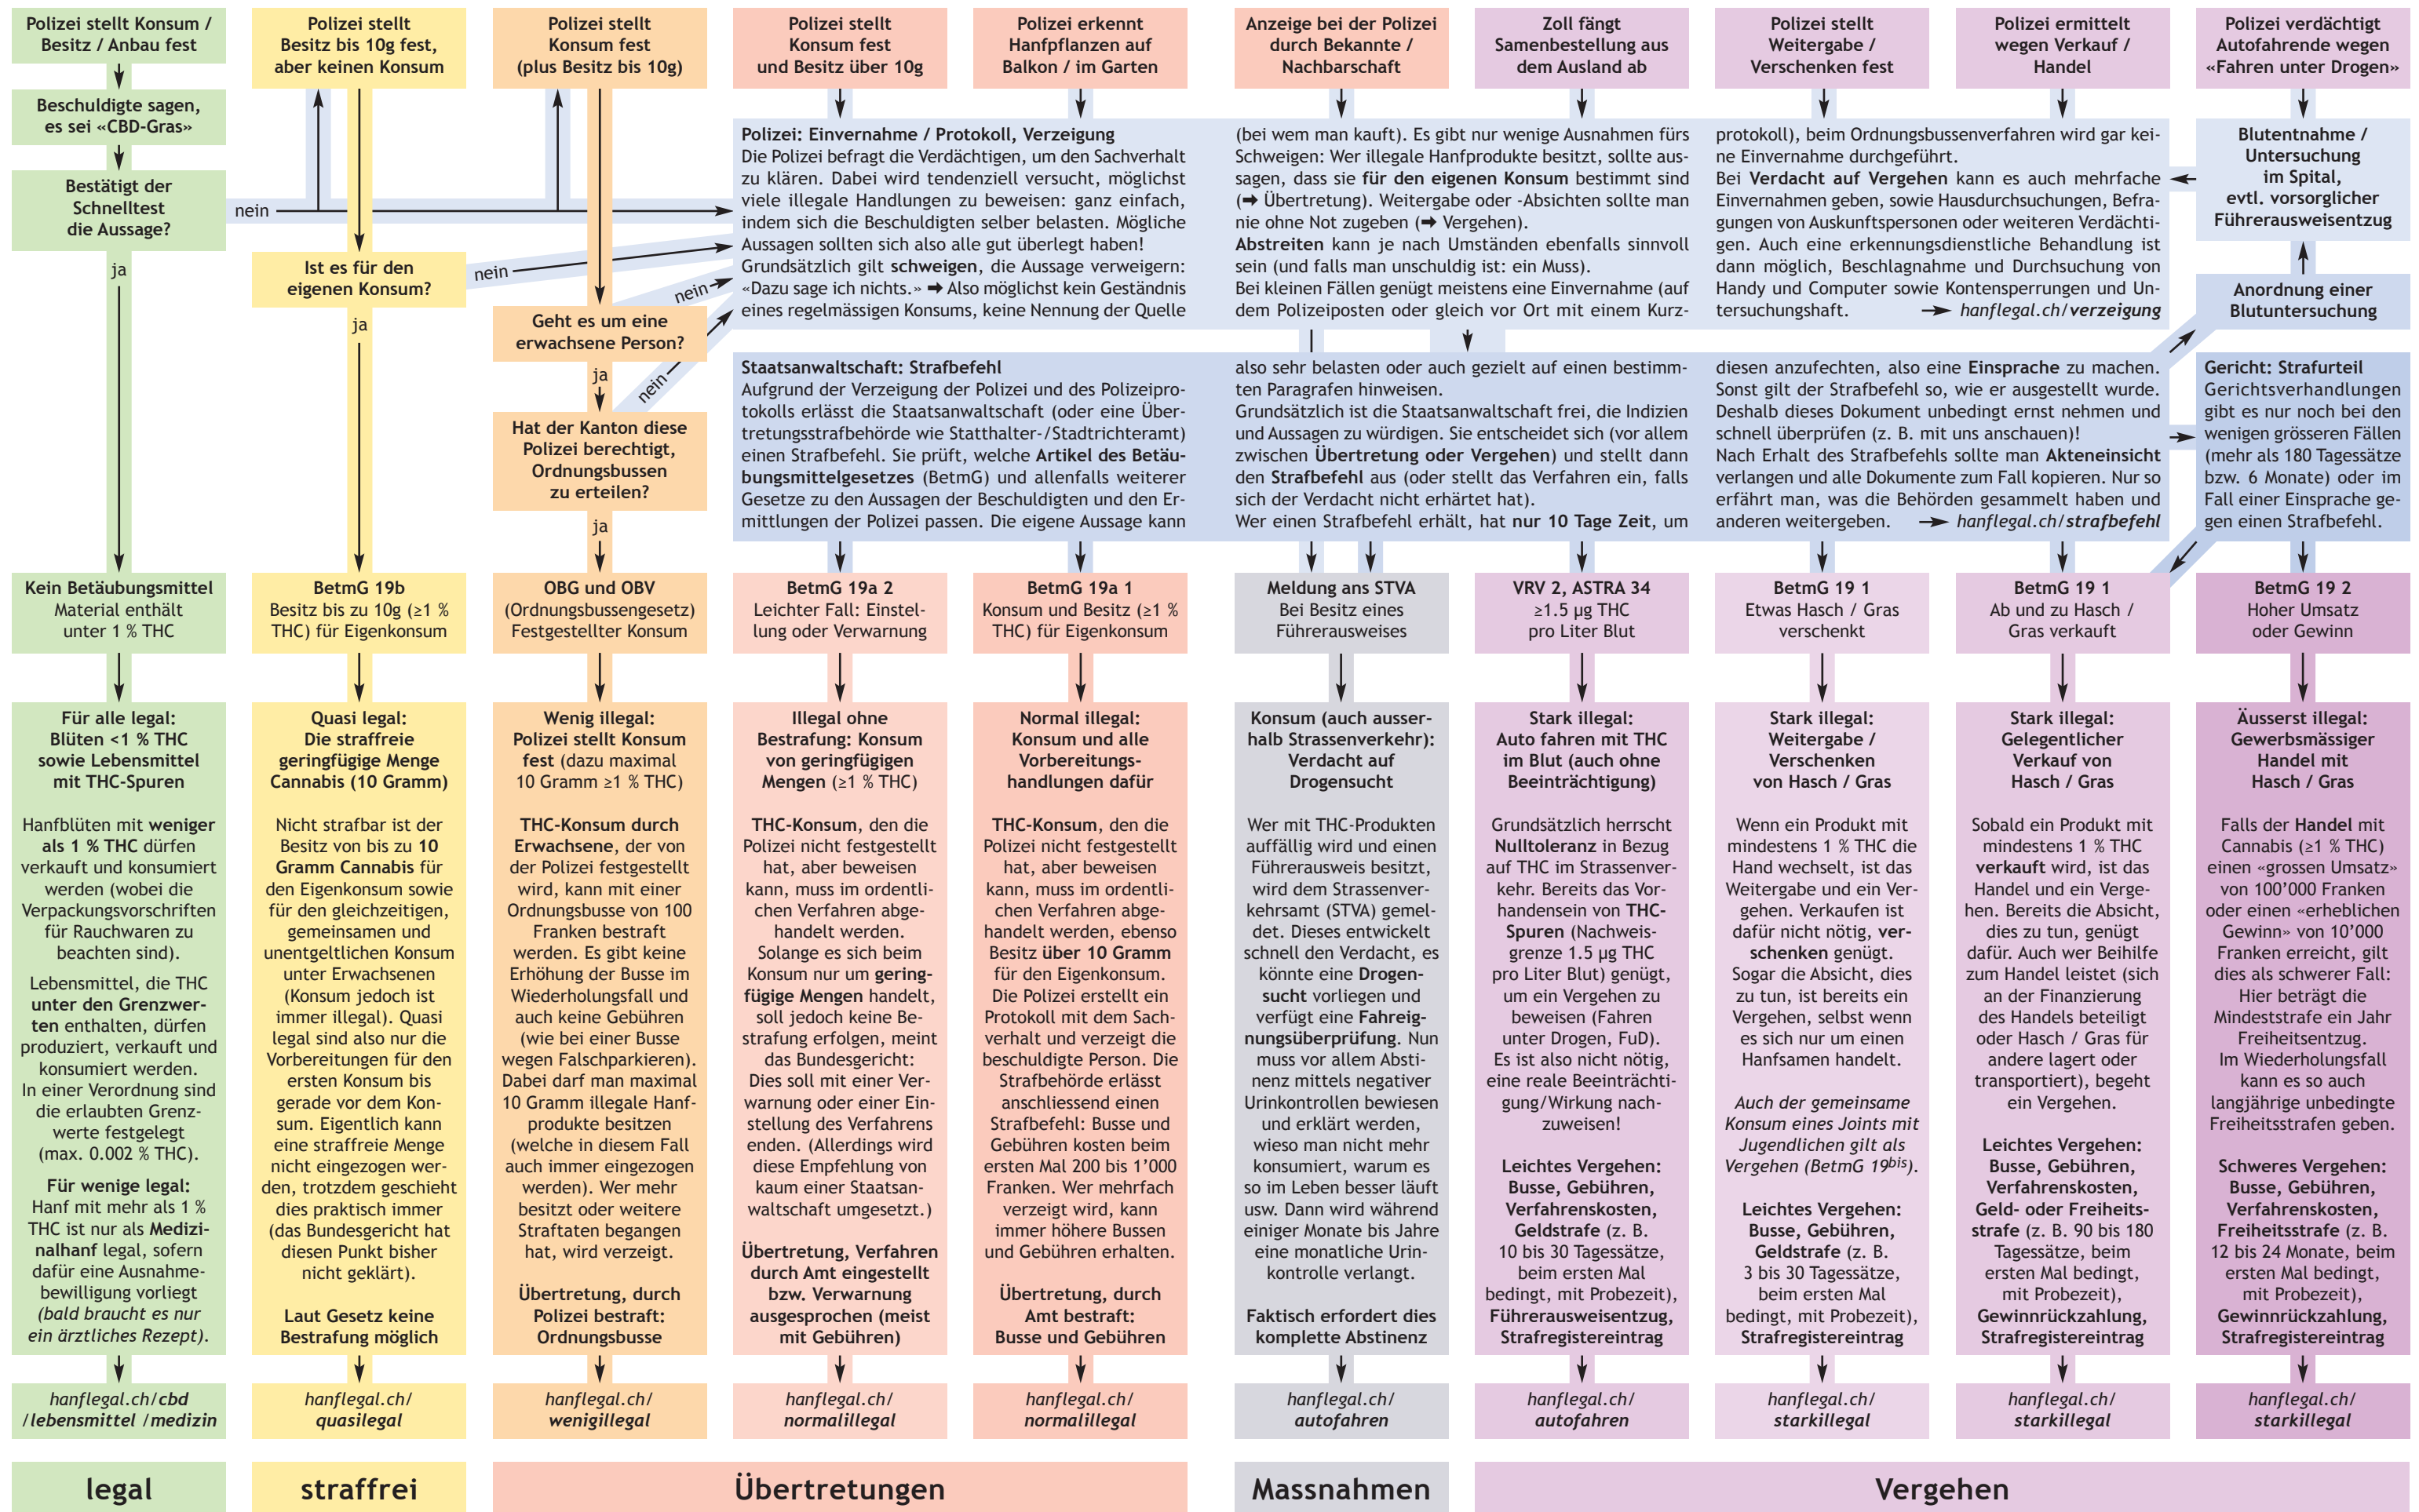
Polizei stellt Konsum / Besitz / Anbau fest

Beschuldigte sagen, es sei «CBD-Gras»

Bestätigt der Schnelltest die Aussage?

nein

ja

Polizei stellt Besitz bis 10g fest, aber keinen Konsum

Ist es für den eigenen Konsum?

nein

ja

Polizei stellt Konsum fest (plus Besitz bis 10g)

Geht es um eine erwachsene Person?

nein

ja

Hat der Kanton diese Polizei berechtigt, Ordnungsbussen zu erteilen?

nein

ja

Polizei stellt Konsum fest und Besitz über 10g

Polizei erkennt Hanfpflanzen auf Balkon / im Garten

Anzeige bei der Polizei durch Bekannte / Nachbarschaft

Zoll fängt Samenbestellung aus dem Ausland ab

Polizei stellt Weitergabe / Verschenken fest

Polizei ermittelt wegen Verkauf / Handel

Polizei verdächtigt Autofahrende wegen «Fahren unter Drogen»

Polizei: Einvernahme / Protokoll, Verzeigung
Die Polizei befragt die Verdächtigen, um den Sachverhalt zu klären. Dabei wird tendenziell versucht, möglichst viele illegale Handlungen zu beweisen: ganz einfach, indem sich die Beschuldigten selber belasten. Mögliche Aussagen sollten sich also alle gut überlegt haben! Grundsätzlich gilt schweigen, die Aussage verweigern: «Dazu sage ich nichts.» ➡ Also möglichst kein Geständnis eines regelmässigen Konsums, keine Nennung der Quelle (bei wem man kauft). Es gibt nur wenige Ausnahmen fürs Schweigen: Wer illegale Hanfprodukte besitzt, sollte aussagen, dass sie für den eigenen Konsum bestimmt sind (➡ Übertretung). Weitergabe oder -Absichten sollte man nie ohne Not zugeben (➡ Vergehen).
Abstreiten kann je nach Umständen ebenfalls sinnvoll sein (und falls man unschuldig ist: ein Muss).
Bei kleinen Fällen genügt meistens eine Einvernahme (auf dem Polizeiposten oder gleich vor Ort mit einem Kurzprotokoll), beim Ordnungsbussenverfahren wird gar keine Einvernahme durchgeführt.
Bei Verdacht auf Vergehen kann es auch mehrfache Einvernahmen geben, sowie Hausdurchsuchungen, Befragungen von Auskunftspersonen oder weiteren Verdächtigen. Auch eine erkennungsdienstliche Behandlung ist dann möglich, Beschlagnahme und Durchsuchung von Handy und Computer sowie Kontensperrungen und Untersuchungshaft. ➞ hanflegal.ch/verzeigung

Blutentnahme / Untersuchung im Spital, evtl. vorsorglicher Führerausweisentzug

Anordnung einer Blutuntersuchung

Staatsanwaltschaft: Strafbefehl
Aufgrund der Verzeigung der Polizei und des Polizeiprotokolls erlässt die Staatsanwaltschaft (oder eine Übertretungsstrafbehörde wie Statthalter-/Stadtrichteramt) einen Strafbefehl. Sie prüft, welche Artikel des Betäubungsmittelgesetzes (BetmG) und allenfalls weiterer Gesetze zu den Aussagen der Beschuldigten und den Ermittlungen der Polizei passen. Die eigene Aussage kann also sehr belasten oder auch gezielt auf einen bestimmten Paragrafen hinweisen.
Grundsätzlich ist die Staatsanwaltschaft frei, die Indizien und Aussagen zu würdigen. Sie entscheidet sich (vor allem zwischen Übertretung oder Vergehen) und stellt dann den Strafbefehl aus (oder stellt das Verfahren ein, falls sich der Verdacht nicht erhärtet hat).
Wer einen Strafbefehl erhält, hat nur 10 Tage Zeit, um diesen anzufechten, also eine Einsprache zu machen. Sonst gilt der Strafbefehl so, wie er ausgestellt wurde. Deshalb dieses Dokument unbedingt ernst nehmen und schnell überprüfen (z. B. mit uns anschauen)!
Nach Erhalt des Strafbefehls sollte man Akteneinsicht verlangen und alle Dokumente zum Fall kopieren. Nur so erfährt man, was die Behörden gesammelt haben und anderen weitergeben. ➞ hanflegal.ch/strafbefehl

Gericht: Strafurteil
Gerichtsverhandlungen gibt es nur noch bei den wenigen grösseren Fällen (mehr als 180 Tagessätze bzw. 6 Monate) oder im Fall einer Einsprache gegen einen Strafbefehl.

Kein Betäubungsmittel
Material enthält unter 1 % THC

BetmG 19b
Besitz bis zu 10g (≥1 % THC) für Eigenkonsum

OBG und OBV
(Ordnungsbussengesetz)
Festgestellter Konsum

BetmG 19a 2
Leichter Fall: Einstellung oder Verwarnung

BetmG 19a 1
Konsum und Besitz (≥1 % THC) für Eigenkonsum

Meldung ans STVA
Bei Besitz eines Führerausweises

VRV 2, ASTRA 34
≥1.5 µg THC pro Liter Blut

BetmG 19 1
Etwas Hasch / Gras verschenkt

BetmG 19 1
Ab und zu Hasch / Gras verkauft

BetmG 19 2
Hoher Umsatz oder Gewinn

Für alle legal:
Blüten <1 % THC sowie Lebensmittel mit THC-Spuren

Hanfblüten mit weniger als 1 % THC dürfen verkauft und konsumiert werden (wobei die Verpackungsvorschriften für Rauchwaren zu beachten sind).
Lebensmittel, die THC unter den Grenzwerten enthalten, dürfen produziert, verkauft und konsumiert werden. In einer Verordnung sind die erlaubten Grenzwerte festgelegt (max. 0.002 % THC).
Für wenige legal:
Hanf mit mehr als 1 % THC ist nur als Medizinalhanf legal, sofern dafür eine Ausnahmebewilligung vorliegt (bald braucht es nur ein ärztliches Rezept).

Quasi legal:
Die straffreie geringfügige Menge Cannabis (10 Gramm)

Nicht strafbar ist der Besitz von bis zu 10 Gramm Cannabis für den Eigenkonsum sowie für den gleichzeitigen, gemeinsamen und unentgeltlichen Konsum unter Erwachsenen (Konsum jedoch ist immer illegal). Quasi legal sind also nur die Vorbereitungen für den ersten Konsum bis gerade vor dem Konsum. Eigentlich kann eine straffreie Menge nicht eingezogen werden, trotzdem geschieht dies praktisch immer (das Bundesgericht hat diesen Punkt bisher nicht geklärt).
Laut Gesetz keine Bestrafung möglich

Wenig illegal:
Polizei stellt Konsum fest (dazu maximal 10 Gramm ≥1 % THC)

THC-Konsum durch Erwachsene, der von der Polizei festgestellt wird, kann mit einer Ordnungsbusse von 100 Franken bestraft werden. Es gibt keine Erhöhung der Busse im Wiederholungsfall und auch keine Gebühren (wie bei einer Busse wegen Falschparkieren). Dabei darf man maximal 10 Gramm illegale Hanfprodukte besitzen (welche in diesem Fall auch immer eingezogen werden). Wer mehr besitzt oder weitere Straftaten begangen hat, wird verzeigt.
Übertretung, durch Polizei bestraft: Ordnungsbusse

Illegal ohne Bestrafung: Konsum von geringfügigen Mengen (≥1 % THC)

THC-Konsum, den die Polizei nicht festgestellt hat, aber beweisen kann, muss im ordentlichen Verfahren abgehandelt werden. Solange es sich beim Konsum nur um geringfügige Mengen handelt, soll jedoch keine Bestrafung erfolgen, meint das Bundesgericht: Dies soll mit einer Verwarnung oder einer Einstellung des Verfahrens enden. (Allerdings wird diese Empfehlung von kaum einer Staatsanwaltschaft umgesetzt.)
Übertretung, Verfahren durch Amt eingestellt bzw. Verwarnung ausgesprochen (meist mit Gebühren)

Normal illegal:
Konsum und alle Vorbereitungshandlungen dafür

THC-Konsum, den die Polizei nicht festgestellt hat, aber beweisen kann, muss im ordentlichen Verfahren abgehandelt werden, ebenso Besitz über 10 Gramm für den Eigenkonsum. Die Polizei erstellt ein Protokoll mit dem Sachverhalt und verzeigt die beschuldigte Person. Die Strafbehörde erlässt anschliessend einen Strafbefehl: Busse und Gebühren kosten beim ersten Mal 200 bis 1'000 Franken. Wer mehrfach verzeigt wird, kann immer höhere Bussen und Gebühren erhalten.
Übertretung, durch Amt bestraft: Busse und Gebühren

Konsum (auch ausserhalb Strassenverkehr): Verdacht auf Drogensucht

Wer mit THC-Produkten auffällig wird und einen Führerausweis besitzt, wird dem Strassenverkehrsamt (STVA) gemeldet. Dieses entwickelt schnell den Verdacht, es könnte eine Drogensucht vorliegen und verfügt eine Fahreignungsüberprüfung. Nun muss vor allem Abstinenz mittels negativer Urinkontrollen bewiesen und erklärt werden, wieso man nicht mehr konsumiert, warum es so im Leben besser läuft usw. Dann wird während einiger Monate bis Jahre eine monatliche Urinkontrolle verlangt.
Faktisch erfordert dies komplette Abstinenz

Stark illegal:
Auto fahren mit THC im Blut (auch ohne Beeinträchtigung)

Grundsätzlich herrscht Nulltoleranz in Bezug auf THC im Strassenverkehr. Bereits das Vorhandensein von THC-Spuren (Nachweisgrenze 1.5 µg THC pro Liter Blut) genügt, um ein Vergehen zu beweisen (Fahren unter Drogen, FuD). Es ist also nicht nötig, eine reale Beeinträchtigung/Wirkung nachzuweisen!
Leichtes Vergehen: Busse, Gebühren, Verfahrenskosten, Geldstrafe (z. B. 10 bis 30 Tagessätze, beim ersten Mal bedingt, mit Probezeit), Führerausweisentzug, Strafregistereintrag

Stark illegal:
Weitergabe / Verschenken von Hasch / Gras

Wenn ein Produkt mit mindestens 1 % THC die Hand wechselt, ist das Weitergabe und ein Vergehen. Verkaufen ist dafür nicht nötig, verschenken genügt. Sogar die Absicht, dies zu tun, ist bereits ein Vergehen, selbst wenn es sich nur um einen Hanfsamen handelt.
Auch der gemeinsame Konsum eines Joints mit Jugendlichen gilt als Vergehen (BetmG $19^{bis}$).
Leichtes Vergehen: Busse, Gebühren, Geldstrafe (z. B. 3 bis 30 Tagessätze, beim ersten Mal bedingt, mit Probezeit), Strafregistereintrag

Stark illegal:
Gelegentlicher Verkauf von Hasch / Gras

Sobald ein Produkt mit mindestens 1 % THC verkauft wird, ist das Handel und ein Vergehen. Bereits die Absicht, dies zu tun, genügt dafür. Auch wer Beihilfe zum Handel leistet (sich an der Finanzierung des Handels beteiligt oder Hasch / Gras für andere lagert oder transportiert), begeht ein Vergehen.
Leichtes Vergehen: Busse, Gebühren, Verfahrenskosten, Geld- oder Freiheitsstrafe (z. B. 90 bis 180 Tagessätze, beim ersten Mal bedingt, mit Probezeit), Gewinnrückzahlung, Strafregistereintrag

Äusserst illegal:
Gewerbsmässiger Handel mit Hasch / Gras

Falls der Handel mit Cannabis (≥1 % THC) einen «grossen Umsatz» von 100'000 Franken oder einen «erheblichen Gewinn» von 10'000 Franken erreicht, gilt dies als schwerer Fall: Hier beträgt die Mindeststrafe ein Jahr Freiheitsentzug. Im Wiederholungsfall kann es so auch langjährige unbedingte Freiheitsstrafen geben.
Schweres Vergehen: Busse, Gebühren, Verfahrenskosten, Freiheitsstrafe (z. B. 12 bis 24 Monate, beim ersten Mal bedingt, mit Probezeit), Gewinnrückzahlung, Strafregistereintrag

hanflegal.ch/cbd /lebensmittel /medizin

hanflegal.ch/ quasilegal

hanflegal.ch/ wenigillegal

hanflegal.ch/ normalillegal

hanflegal.ch/ normalillegal

hanflegal.ch/ autofahren

hanflegal.ch/ autofahren

hanflegal.ch/ starkillegal

hanflegal.ch/ starkillegal

hanflegal.ch/ starkillegal

legal

straffrei

Übertretungen

Massnahmen

Vergehen